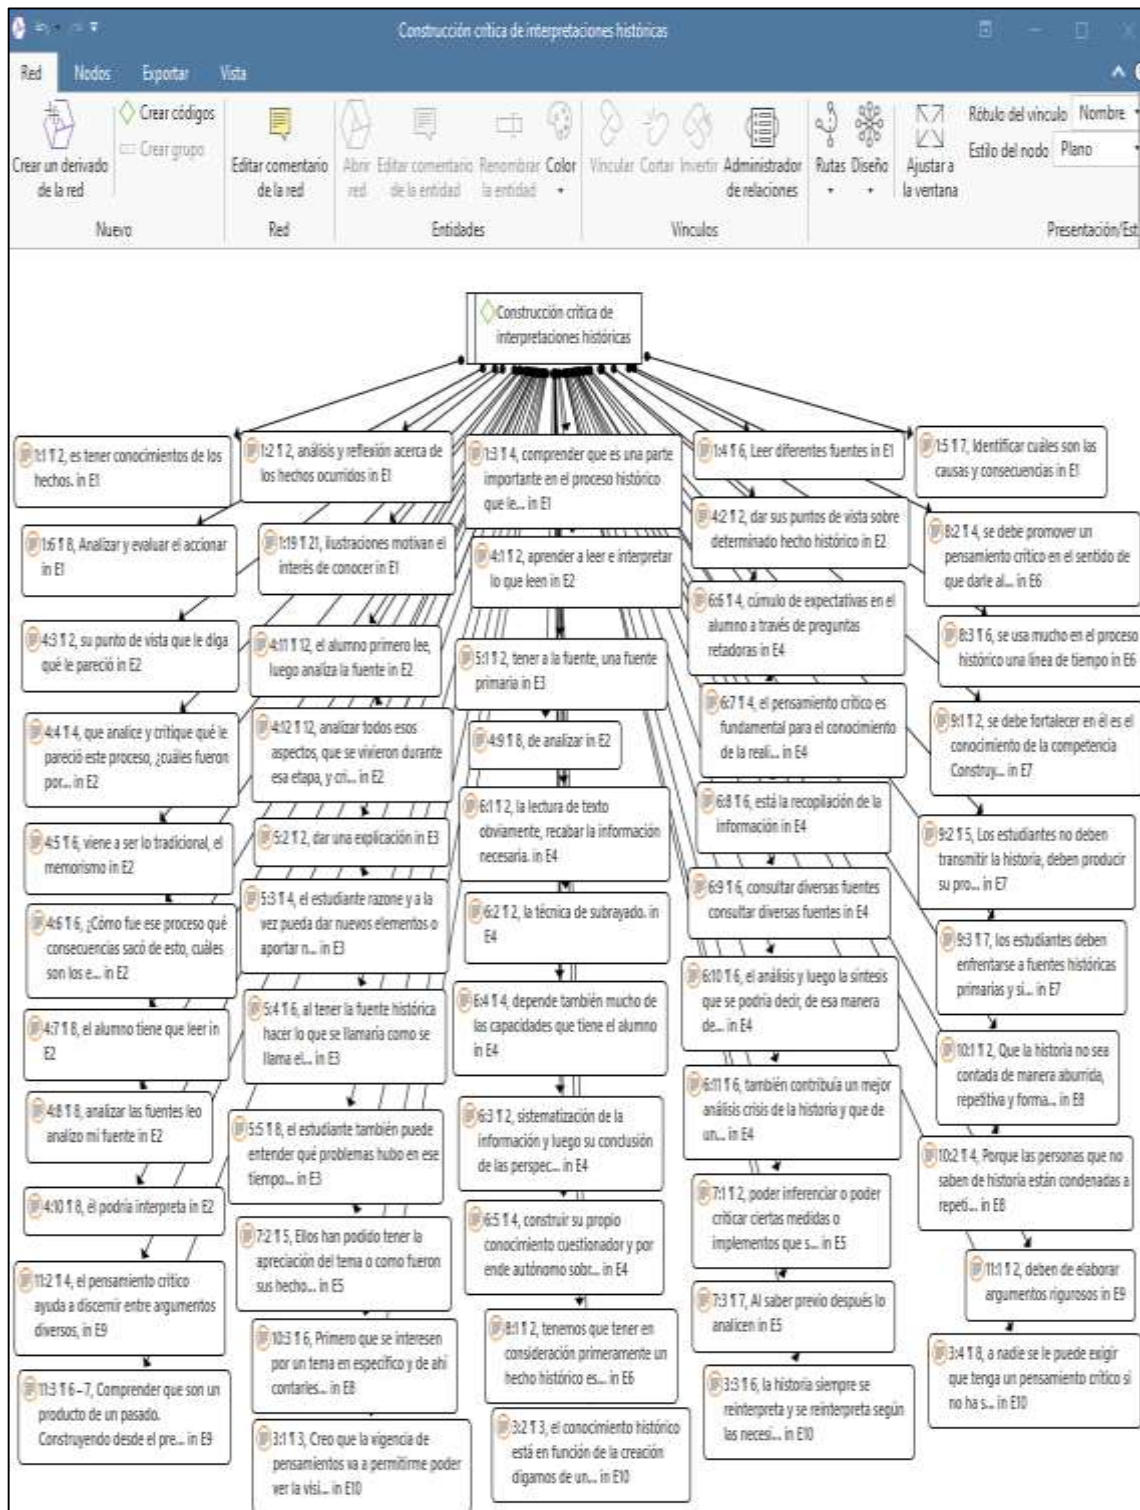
Construcción crítica de interpretaciones históricas

Red Nodos Exportar Vista

Crear un derivado de la red
Crear códigos
Crear grupo
Nuevo

Editar comentario de la red
Red

Abrir red
Editar comentario de la entidad
Renombrar la entidad
Color
Entidades

Vincular Cortar Invertir Administrador de relaciones
Vínculos

Rutas Diseño
Ajustar a la ventana
Rótulo del vínculo Nombre
Estilo del nodo Plano
Presentación/Est

Construcción crítica de interpretaciones históricas

1:1 ¶ 2, es tener conocimientos de los hechos. in E1

1:2 ¶ 2, análisis y reflexión acerca de los hechos ocurridos in E1

1:3 ¶ 4, comprender que es una parte importante en el proceso histórico que le... in E1

1:4 ¶ 6, Leer diferentes fuentes in E1

1:5 ¶ 7, Identificar cuáles son las causas y consecuencias in E1

1:6 ¶ 8, Analizar y evaluar el accionar in E1

1:19 ¶ 21, Ilustraciones motivan el interés de conocer in E1

4:1 ¶ 2, aprender a leer e interpretar lo que leen in E2

4:2 ¶ 2, dar sus puntos de vista sobre determinado hecho histórico in E2

8:2 ¶ 4, se debe promover un pensamiento crítico en el sentido de que darle al... in E6

4:3 ¶ 2, su punto de vista que le diga qué le pareció in E2

4:11 ¶ 12, el alumno primero lee, luego analiza la fuente in E2

5:1 ¶ 2, tener a la fuente, una fuente primaria in E3

6:6 ¶ 4, cúmulo de expectativas en el alumno a través de preguntas retadoras in E4

8:3 ¶ 6, se usa mucho en el proceso histórico una línea de tiempo in E6

4:4 ¶ 4, que analice y critique qué le pareció este proceso, ¿cuáles fueron por... in E2

4:12 ¶ 12, analizar todos esos aspectos, que se vivieron durante esa etapa, y cri... in E2

4:9 ¶ 8, de analizar in E2

6:7 ¶ 4, el pensamiento crítico es fundamental para el conocimiento de la reali... in E4

9:1 ¶ 2, se debe fortalecer en él es el conocimiento de la competencia Construy... in E7

4:5 ¶ 6, viene a ser lo tradicional, el memorismo in E2

5:2 ¶ 2, dar una explicación in E3

6:1 ¶ 2, la lectura de texto obviamente, recabar la información necesaria. in E4

6:8 ¶ 6, está la recopilación de la información in E4

9:2 ¶ 5, Los estudiantes no deben transmitir la historia, deben producir su pro... in E7

4:6 ¶ 6, ¿Cómo fue ese proceso qué consecuencias sacó de esto, cuáles son los e... in E2

5:3 ¶ 4, el estudiante razone y a la vez pueda dar nuevos elementos o aportar n... in E3

6:2 ¶ 2, la técnica de subrayado. in E4

6:9 ¶ 6, consultar diversas fuentes consultar diversas fuentes in E4

9:3 ¶ 7, los estudiantes deben enfrentarse a fuentes históricas primarias y si... in E7

4:7 ¶ 8, el alumno tiene que leer in E2

5:4 ¶ 6, al tener la fuente histórica hacer lo que se llamaría como se llama el... in E3

6:4 ¶ 4, depende también mucho de las capacidades que tiene el alumno in E4

6:10 ¶ 6, el análisis y luego la síntesis que se podría decir, de esa manera de... in E4

10:1 ¶ 2, Que la historia no sea contada de manera aburrida, repetitiva y forma... in E8

4:8 ¶ 8, analizar las fuentes leo analizo mi fuente in E2

5:5 ¶ 8, el estudiante también puede entender qué problemas hubo en ese tiempo... in E3

6:3 ¶ 2, sistematización de la información y luego su conclusión de las perspec... in E4

6:11 ¶ 6, también contribuía un mejor análisis crisis de la historia y que de un... in E4

10:2 ¶ 4, Porque las personas que no saben de historia están condenadas a repeti... in E8

4:10 ¶ 8, él podría interpreta in E2

7:2 ¶ 5, Ellos han podido tener la apreciación del tema o como fueron sus hecho... in E5

6:5 ¶ 4, construir su propio conocimiento cuestionador y por ende autónomo sobr... in E4

7:1 ¶ 2, poder inferenciar o poder criticar ciertas medidas o implementos que s... in E5

11:1 ¶ 2, deben de elaborar argumentos rigurosos in E9

11:2 ¶ 4, el pensamiento crítico ayuda a discernir entre argumentos diversos, in E9

10:3 ¶ 6, Primero que se interesen por un tema en específico y de ahí contarles... in E8

8:1 ¶ 2, tenemos que tener en consideración primeramente un hecho histórico es... in E6

7:3 ¶ 7, Al saber previo después lo analicen in E5

3:4 ¶ 8, a nadie se le puede exigir que tenga un pensamiento crítico si no ha s... in E10

11:3 ¶ 6–7, Comprender que son un producto de un pasado. Construyendo desde el pre... in E9

3:1 ¶ 3, Creo que la vigencia de pensamientos va a permitirme poder ver la visi... in E10

3:2 ¶ 3, el conocimiento histórico está en función de la creación digamos de un... in E10

3:3 ¶ 6, la historia siempre se reinterpreta y se reinterpreta según las neces... in E10